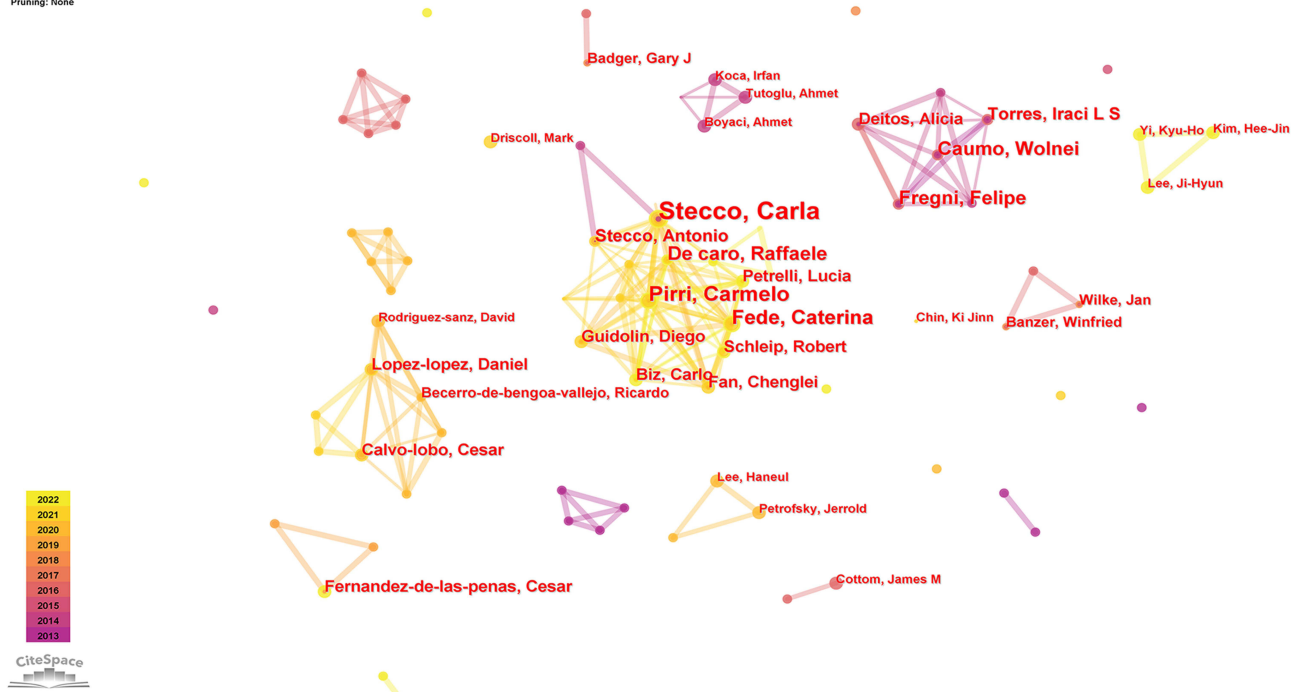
Pruning: None

Badger, Gary J
Koca, Irfan
Tutoglu, Ahmet
Boyaci, Ahmet
Driscoll, Mark
Deitos, Alicia
Torres, Iraci L S
Caumo, Wolnei
Yi, Kyu-Ho
Kim, Hee-Jin
Lee, Ji-Hyun
Fregni, Felipe
Stecco, Carla
Stecco, Antonio
De caro, Raffaele
Petrelli, Lucia
Pirri, Carmelo
Wilke, Jan
Fede, Caterina
Chin, Ki Jinn
Banzer, Winfried
Rodriguez-sanz, David
Guidolin, Diego
Schleip, Robert
Lopez-lopez, Daniel
Biz, Carlo
Fan, Chenglei
Becerro-de-bengoa-vallejo, Ricardo
Calvo-lobo, Cesar
Lee, Haneul
Petrofsky, Jerrold
Fernandez-de-las-penas, Cesar
Cottom, James M

2022
2021
2020
2019
2018
2017
2016
2015
2014
2013

CiteSpace